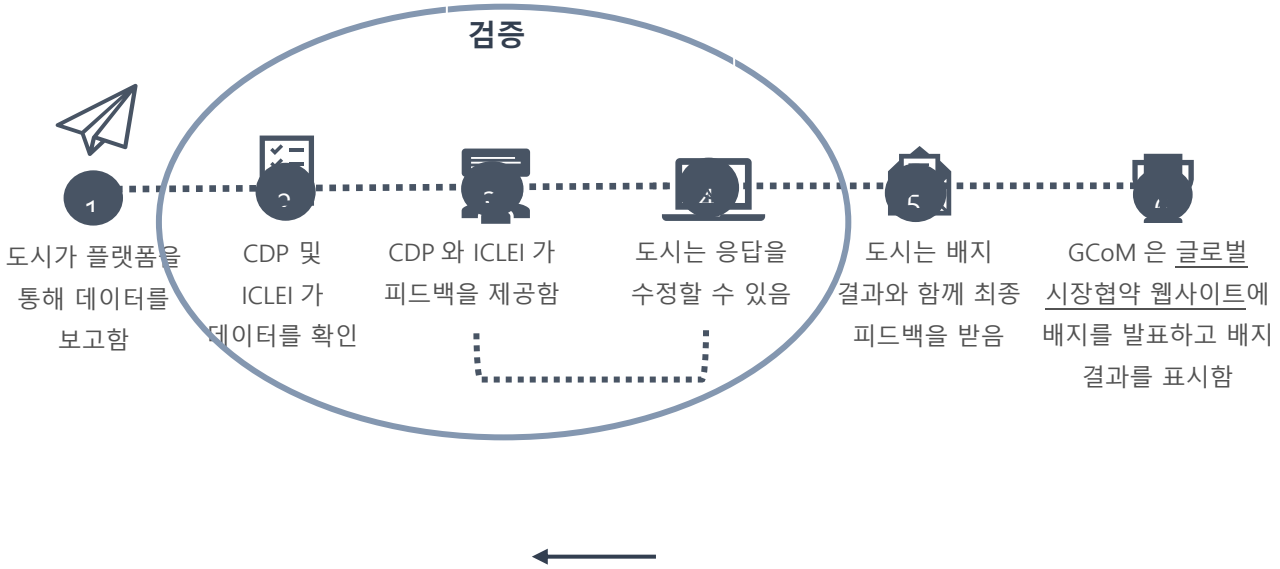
검증

1
도시가 플랫폼을 통해 데이터를 보고함

2
CDP 및 ICLEI 가 데이터를 확인

3
CDP 와 ICLEI 가 피드백을 제공함

4
도시는 응답을 수정할 수 있음

5
도시는 배지 결과와 함께 최종 피드백을 받음

6
GCoM 은 글로벌 시장협약 웹사이트에 배지를 발표하고 배지 결과를 표시함